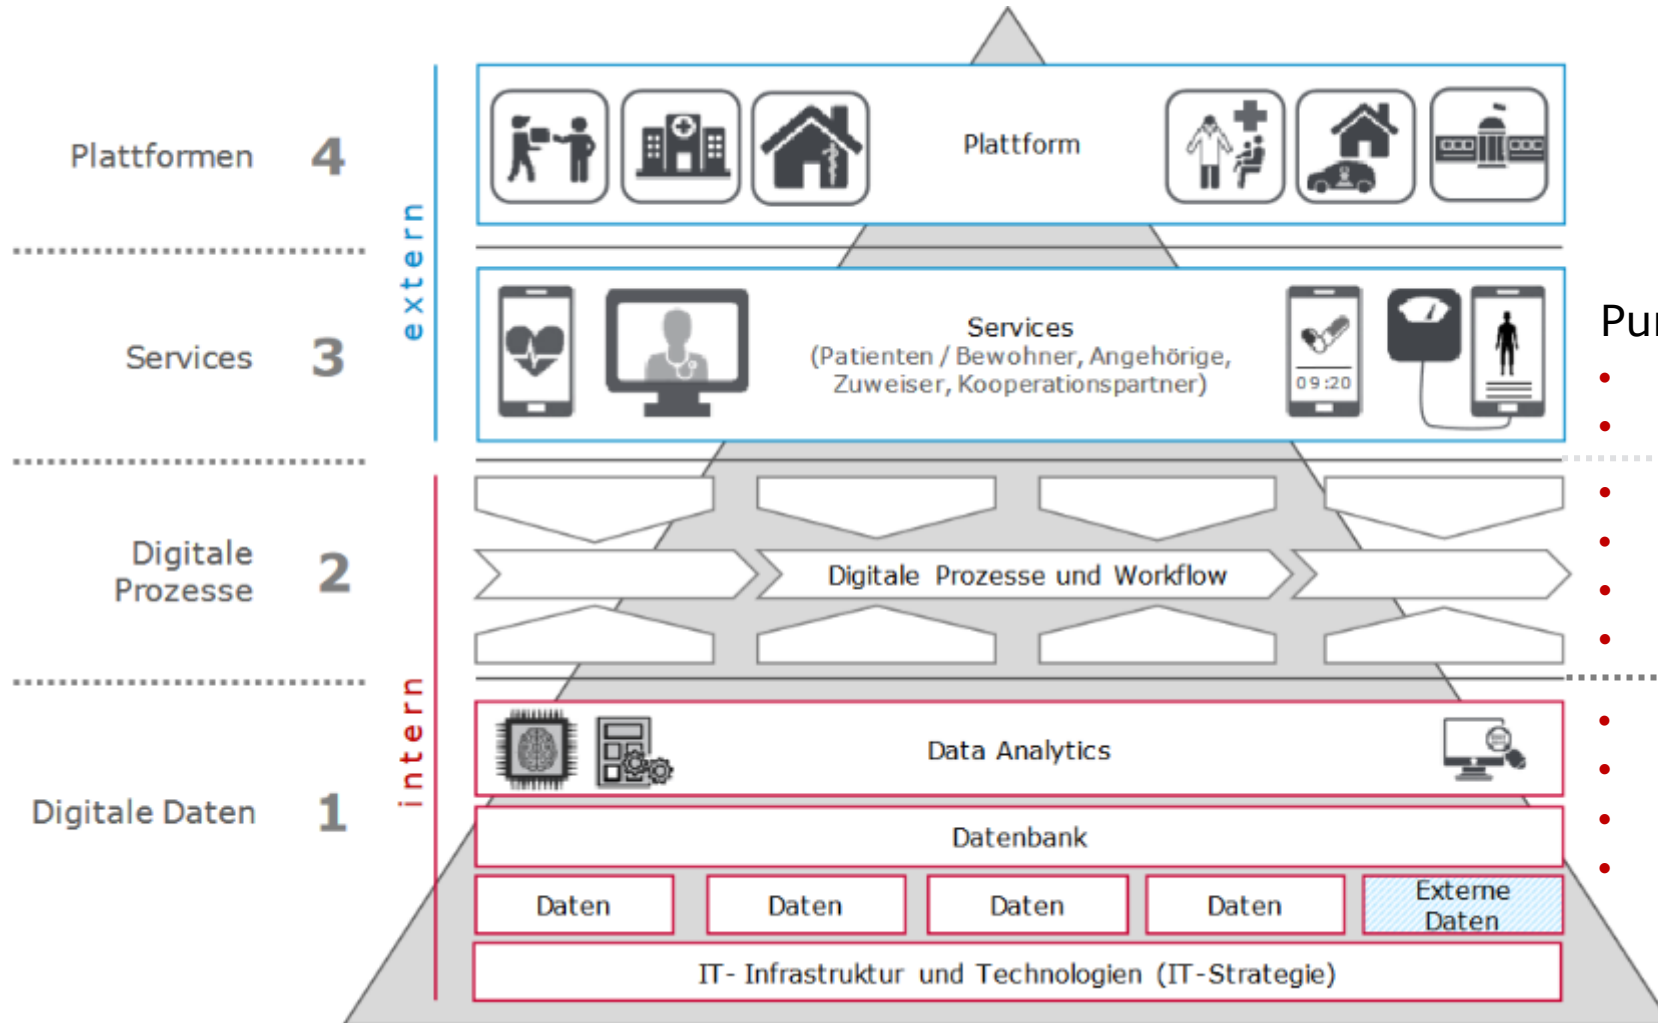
Plattformen 4

Services 3

Digitale Prozesse 2

Digitale Daten 1

extern

intern

Plattform

Services
(Patienten / Bewohner, Angehörige, Zuweiser, Kooperationspartner)

09:20

Digitale Prozesse und Workflow

Data Analytics

Datenbank

| Daten | Daten | Daten | Daten | Externe Daten |
|---|---|---|---|---|

IT- Infrastruktur und Technologien (IT-Strategie)

Pu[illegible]